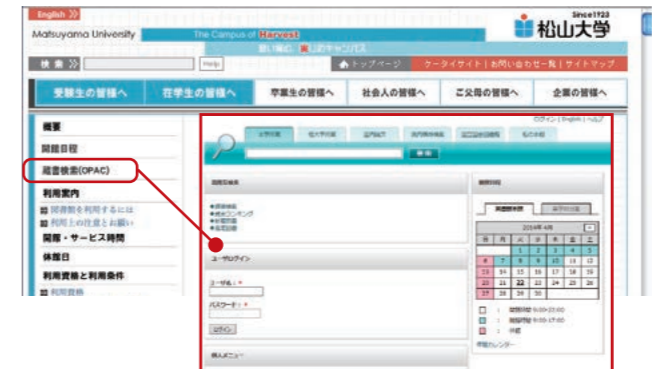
English

Matsuyama University

The Campus of Harvest

Since1923

松山大学

検索

Help

トップページ

ケータイサイト | お問い合わせ一覧 | サイトマップ

受験生の皆様へ

在学生の皆様へ

卒業生の皆様へ

社会人の皆様へ

ご父母の皆様へ

企業の皆様へ

概要

開館日程

蔵書検索(OPAC)

利用案内

図書館を利用するには

利用上の注意とお願い

開館・サービス時間

休館日

利用資格と利用条件

利用資格

検索

ユーザログイン

ユーザ名：

パスワード：

ログイン

個人メニュー

| 日 | 月 | 火 | 水 | 木 | 金 | 土 |
|---|---|---|---|---|---|---|
| | | | | | | |
| 6 | 7 | 8 | 9 | 10 | 11 | 12 |
| 13 | 14 | 15 | 16 | 17 | 18 | 19 |
| 20 | 21 | 22 | 23 | 24 | 25 | 26 |
| 27 | 28 | 29 | 30 | | | |

休館